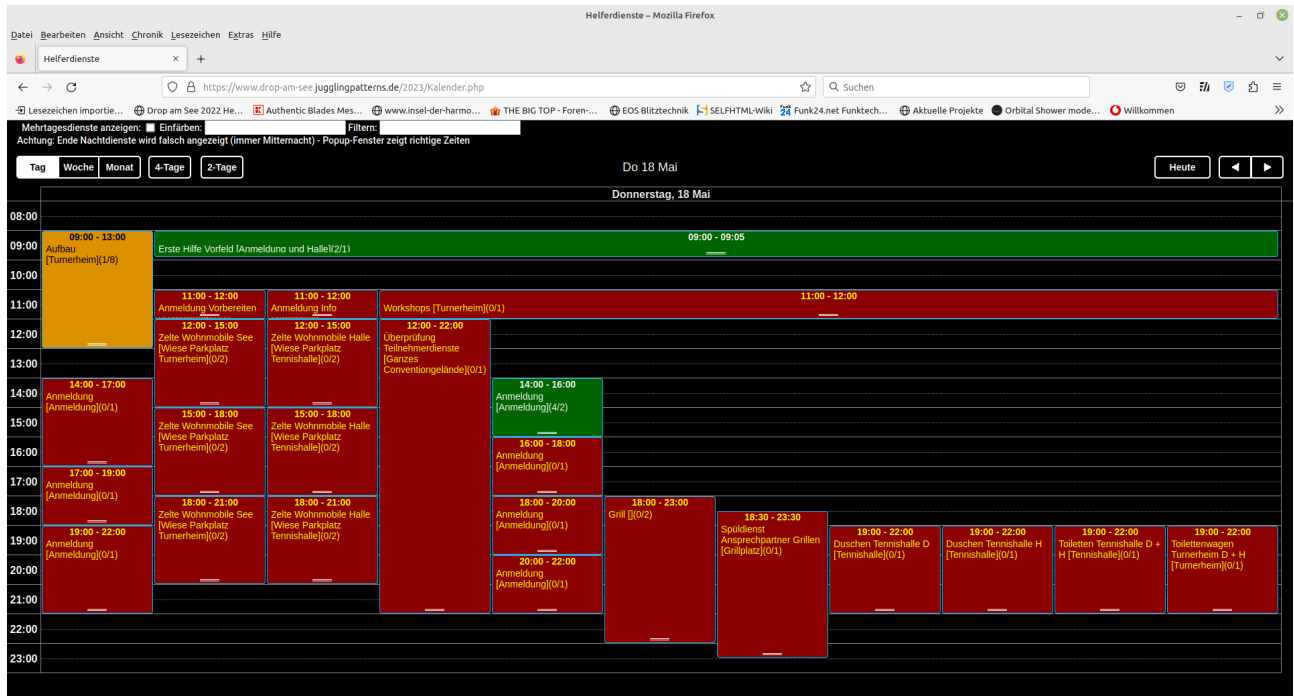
Helferdienste – Mozilla Firefox

Datei Bearbeiten Ansicht Chronik Lesezeichen Extras Hilfe

Helferdienste

https://www.drop-am-see.jugglingpatterns.de/2023/Kalender.php

Suchen

Lesezeichen importie… Drop am See 2022 He… Authentic Blades Mes… www.insel-der-harmo… THE BIG TOP - Foren-… EOS Blitztechnik SELFHTML-Wiki Funk24.net Funktech… Aktuelle Projekte Orbital Shower mode… Willkommen

Mehrtagesdienste anzeigen: Einfärben: Filtern:
Achtung: Ende Nachtdienste wird falsch angezeigt (immer Mitternacht) - Popup-Fenster zeigt richtige Zeiten

Tag Woche Monat 4-Tage 2-Tage

Do 18 Mai

Heute

Donnerstag, 18 Mai

08:00
09:00
10:00
11:00
12:00
13:00
14:00
15:00
16:00
17:00
18:00
19:00
20:00
21:00
22:00
23:00

09:00 - 13:00
Aufbau [Turnerheim](1/8)

09:00 - 09:05
Erste Hilfe Vorfeld [Anmeldung und Halle](2/1)

11:00 - 12:00
Anmeldung Vorbereiten

11:00 - 12:00
Anmeldung Info

11:00 - 12:00
Workshops [Turnerheim](0/1)

12:00 - 15:00
Zelte Wohnmobile See [Wiese Parkplatz Turnerheim](0/2)

12:00 - 15:00
Zelte Wohnmobile Halle [Wiese Parkplatz Tennishalle](0/2)

12:00 - 22:00
Überprüfung Teilnehmerdienste [Ganzes Conventiongelände](0/1)

14:00 - 17:00
Anmeldung [Anmeldung](0/1)

14:00 - 16:00
Anmeldung [Anmeldung](4/2)

15:00 - 18:00
Zelte Wohnmobile See [Wiese Parkplatz Turnerheim](0/2)

15:00 - 18:00
Zelte Wohnmobile Halle [Wiese Parkplatz Tennishalle](0/2)

16:00 - 18:00
Anmeldung [Anmeldung](0/1)

17:00 - 19:00
Anmeldung [Anmeldung](0/1)

18:00 - 21:00
Zelte Wohnmobile See [Wiese Parkplatz Turnerheim](0/2)

18:00 - 21:00
Zelte Wohnmobile Halle [Wiese Parkplatz Tennishalle](0/2)

18:00 - 20:00
Anmeldung [Anmeldung](0/1)

18:00 - 23:00
Grill [](0/2)

18:30 - 23:30
Spüldienst Ansprechpartner Grillen [Grillplatz](0/1)

19:00 - 22:00
Anmeldung [Anmeldung](0/1)

19:00 - 22:00
Duschen Tennishalle D [Tennishalle](0/1)

19:00 - 22:00
Duschen Tennishalle H [Tennishalle](0/1)

19:00 - 22:00
Toiletten Tennishalle D + H [Tennishalle](0/1)

19:00 - 22:00
Toilettenwagen Turnerheim D + H [Turnerheim](0/1)

20:00 - 22:00
Anmeldung [Anmeldung](0/1)